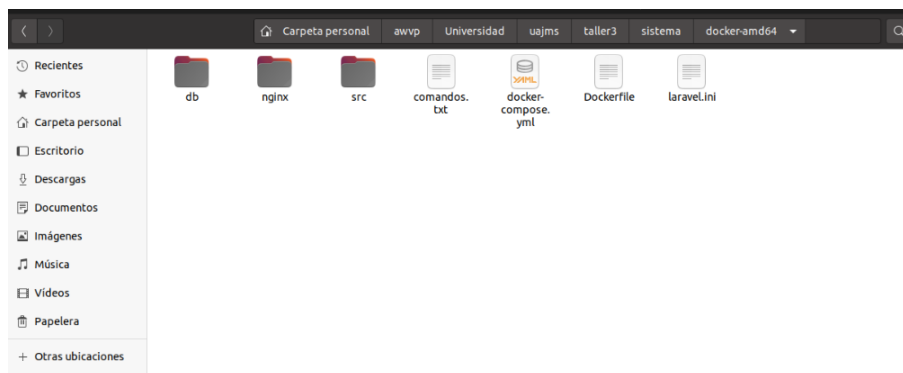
Carpeta personal awvp Universidad uajms taller3 sistema docker-amd64

Recientes
Favoritos
Carpeta personal
Escritorio
Descargas
Documentos
Imágenes
Música
Vídeos
Papelera
+ Otras ubicaciones

db
nginx
src
comandos.txt
YAML
docker-compose.yml
Dockerfile
laravel.ini